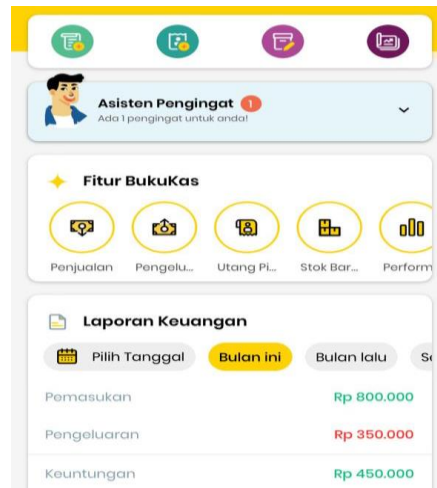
Asisten Pengingat 1
Ada 1 pengingat untuk anda!

Fitur BukuKas

Penjualan
Pengelu...
Utang Pi...
Stok Bar...
Perform

Laporan Keuangan

Pilih Tanggal
Bulan ini
Bulan lalu
S

| | |
|---|---|
| Pemasukan | Rp 800.000 |
| Pengeluaran | Rp 350.000 |
| Keuntungan | Rp 450.000 |